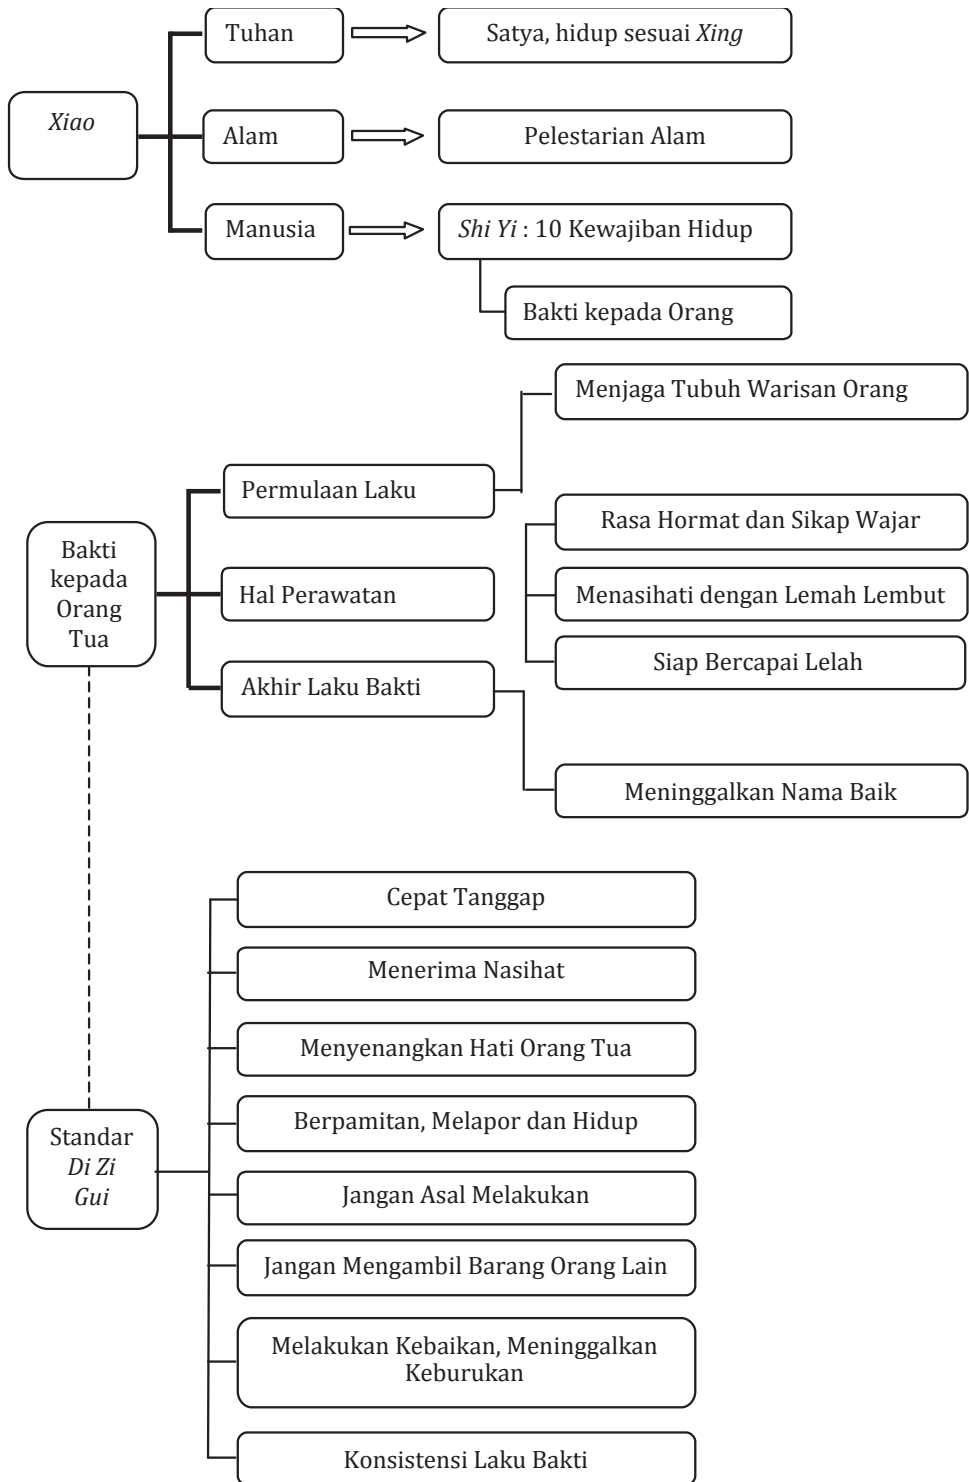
*Xiao*

Tuhan
Satya, hidup sesuai *Xing*

Alam
Pelestarian Alam

Manusia
*Shi Yi* : 10 Kewajiban Hidup
Bakti kepada Orang

Bakti kepada Orang Tua

Permulaan Laku
Menjaga Tubuh Warisan Orang

Hal Perawatan
Rasa Hormat dan Sikap Wajar
Menasihati dengan Lemah Lembut
Siap Bercapai Lelah

Akhir Laku Bakti
Meninggalkan Nama Baik

Standar *Di Zi Gui*

Cepat Tanggap
Menerima Nasihat
Menyenangkan Hati Orang Tua
Berpamitan, Melapor dan Hidup
Jangan Asal Melakukan
Jangan Mengambil Barang Orang Lain
Melakukan Kebaikan, Meninggalkan Keburukan
Konsistensi Laku Bakti